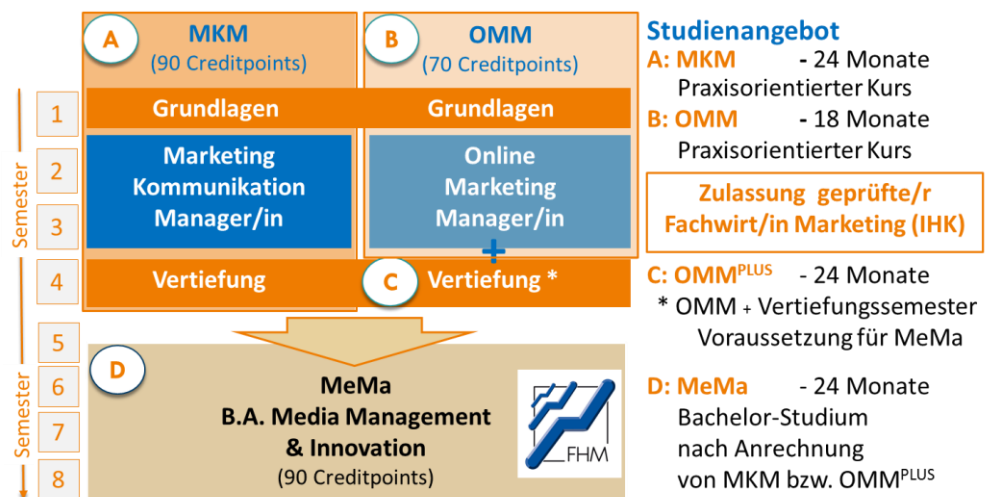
A MKM (90 Creditpoints)

B OMM (70 Creditpoints)

Semester

1

2

3

4

Grundlagen

Grundlagen

Marketing Kommunikation Manager/in

Online Marketing Manager/in

+

Vertiefung

C Vertiefung *

5

6

7

8

Semester

D

MeMa
B.A. Media Management & Innovation
(90 Creditpoints)

FHM

Studienangebot

A: MKM - 24 Monate
Praxisorientierter Kurs

B: OMM - 18 Monate
Praxisorientierter Kurs

Zulassung geprüfte/r Fachwirt/in Marketing (IHK)

C: OMM$^{PLUS}$ - 24 Monate
* OMM + Vertiefungssemester
Voraussetzung für MeMa

D: MeMa - 24 Monate
Bachelor-Studium
nach Anrechnung
von MKM bzw. OMM$^{PLUS}$